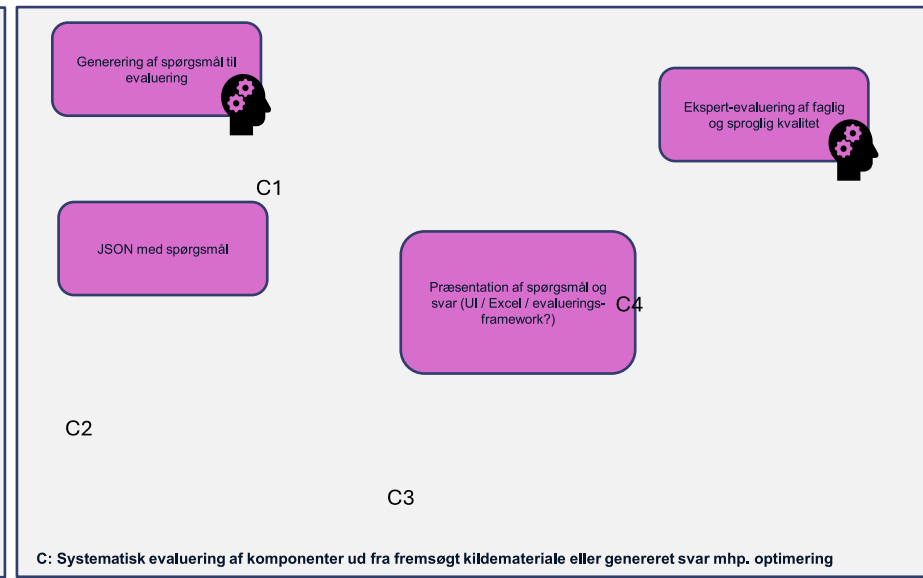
Generering af spørgsmål til evaluering

Ekspert-evaluering af faglig og sproglig kvalitet

C1

JSON med spørgsmål

Præsentation af spørgsmål og svar (UI / Excel / evaluerings-framework?)

C4

C2

C3

C: Systematisk evaluering af komponenter ud fra fremsøgt kildemateriale eller genereret svar mhp. optimering